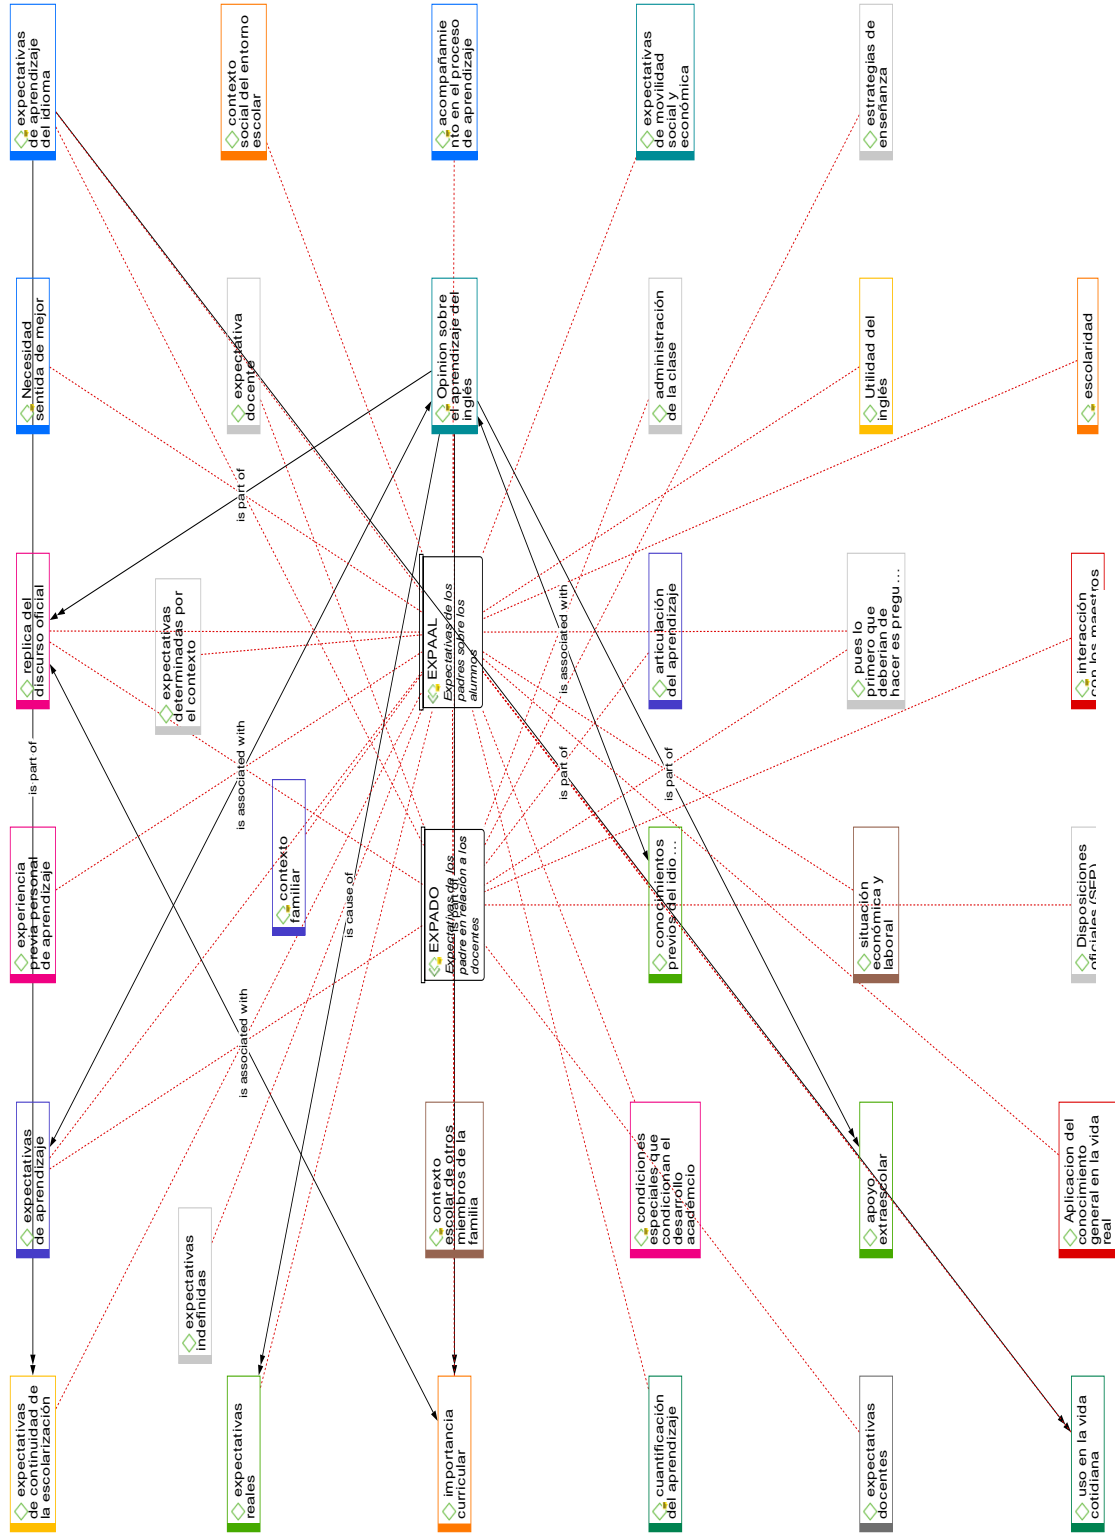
expectativas de aprendizaje del idioma

contexto social del entorno escolar

acompañamiento en el proceso de aprendizaje

expectativas de movilidad social y económica

estrategias de enseñanza

Necesidad sentida de mejor

expectativa docente

Opinion sobre el aprendizaje del inglés

administración de la clase

Utilidad del inglés

escolaridad

replica del discurso oficial

expectativas determinadas por el contexto

EXPAAL
Expectativas de los padres sobre los alumnos

articulación del aprendizaje

pues lo primero que deberían de hacer es pregu...

interacción con los maestros

experiencia previa personal de aprendizaje

contexto familiar

EXPADO
Expectativas de los padre en relación a los docentes

conocimientos previos del idio...

situación económica y laboral

Disposiciones oficiales (SEP)

expectativas de aprendizaje

expectativas indefinidas

contexto escolar de otros miembros de la familia

condiciones especiales que condicionan el desarrollo académico

apoyo extraescolar

Aplicacion del conocimiento general en la vida real

expectativas de continuidad de la escolarización

expectativas reales

importancia curricular

cuantificación del aprendizaje

expectativas docentes

uso en la vida cotidiana

is part of

is associated with

is part of

is associated with

is associated with

is cause of

is part of

is part of

is associated with